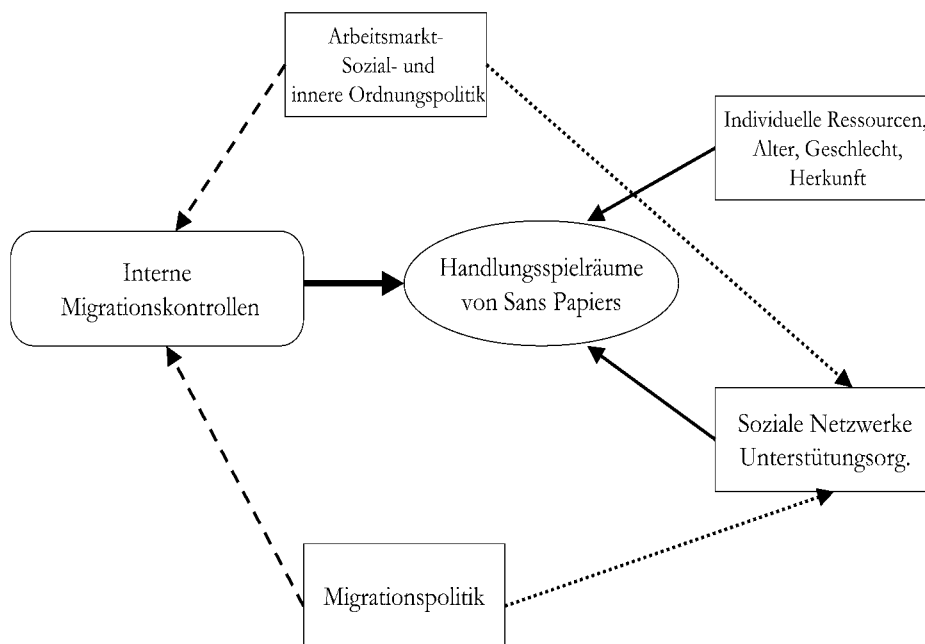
Arbeitsmarkt-
Sozial- und
innere Ordnungspolitik

Individuelle Ressourcen,
Alter, Geschlecht,
Herkunft

Interne
Migrationskontrollen

Handlungsspielräume
von Sans Papiers

Soziale Netzwerke
Unterstütungsorg.

Migrationspolitik